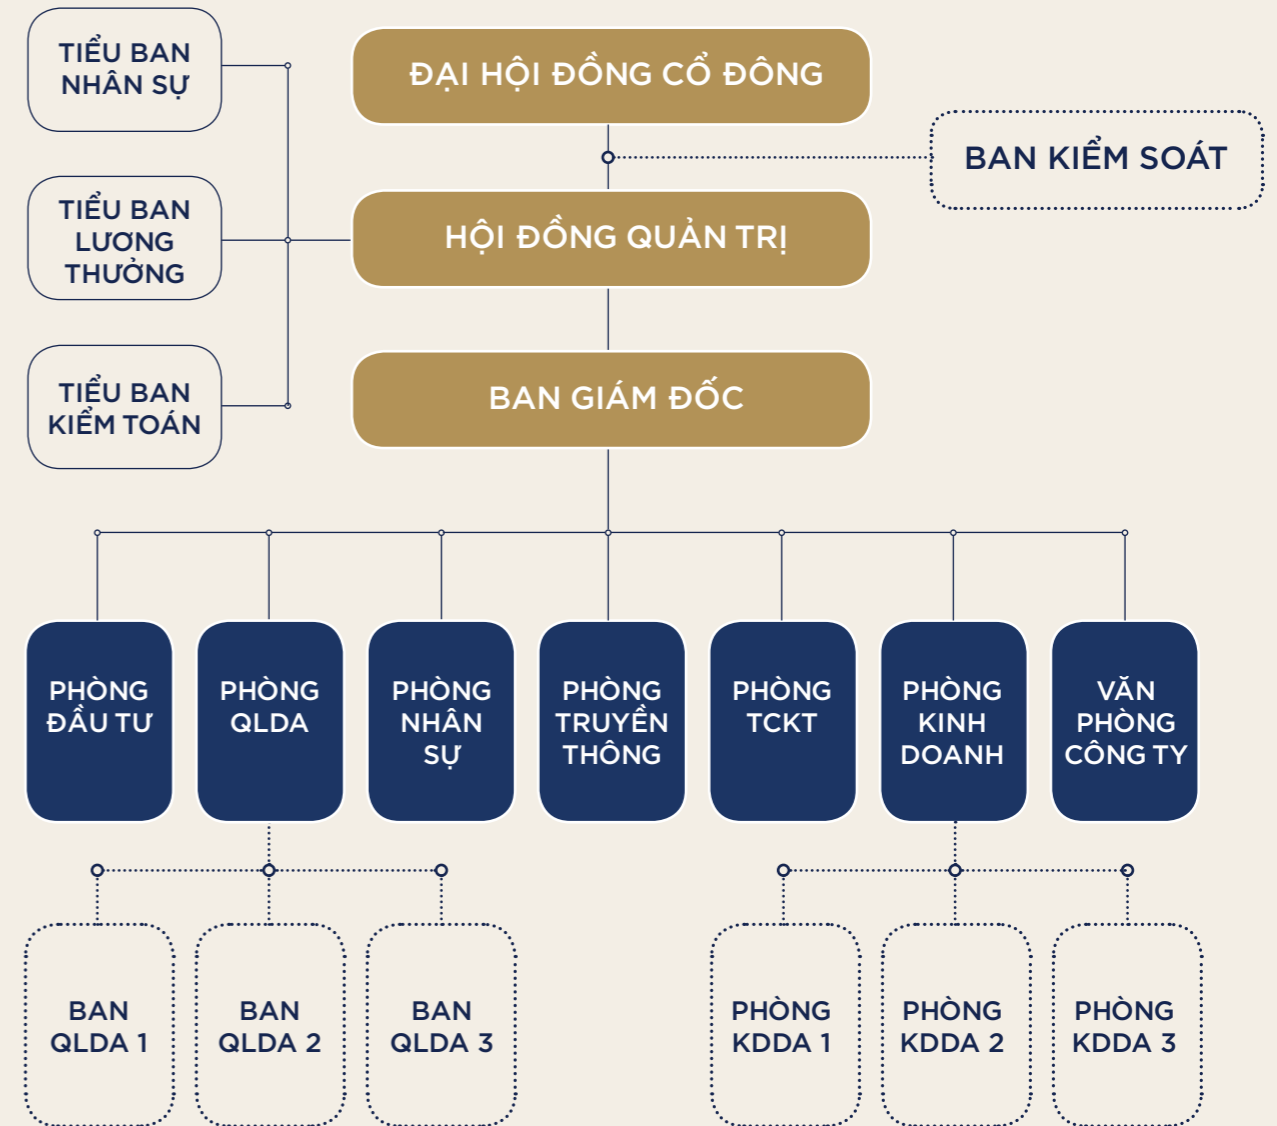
TIỂU BAN NHÂN SỰ

TIỂU BAN LƯƠNG THƯỞNG

TIỂU BAN KIỂM TOÁN

ĐẠI HỘI ĐỒNG CỔ ĐÔNG

BAN KIỂM SOÁT

HỘI ĐỒNG QUẢN TRỊ

BAN GIÁM ĐỐC

PHÒNG ĐẦU TƯ

PHÒNG QLDA

PHÒNG NHÂN SỰ

PHÒNG TRUYỀN THÔNG

PHÒNG TCKT

PHÒNG KINH DOANH

VĂN PHÒNG CÔNG TY

BAN QLDA 1

BAN QLDA 2

BAN QLDA 3

PHÒNG KDDA 1

PHÒNG KDDA 2

PHÒNG KDDA 3